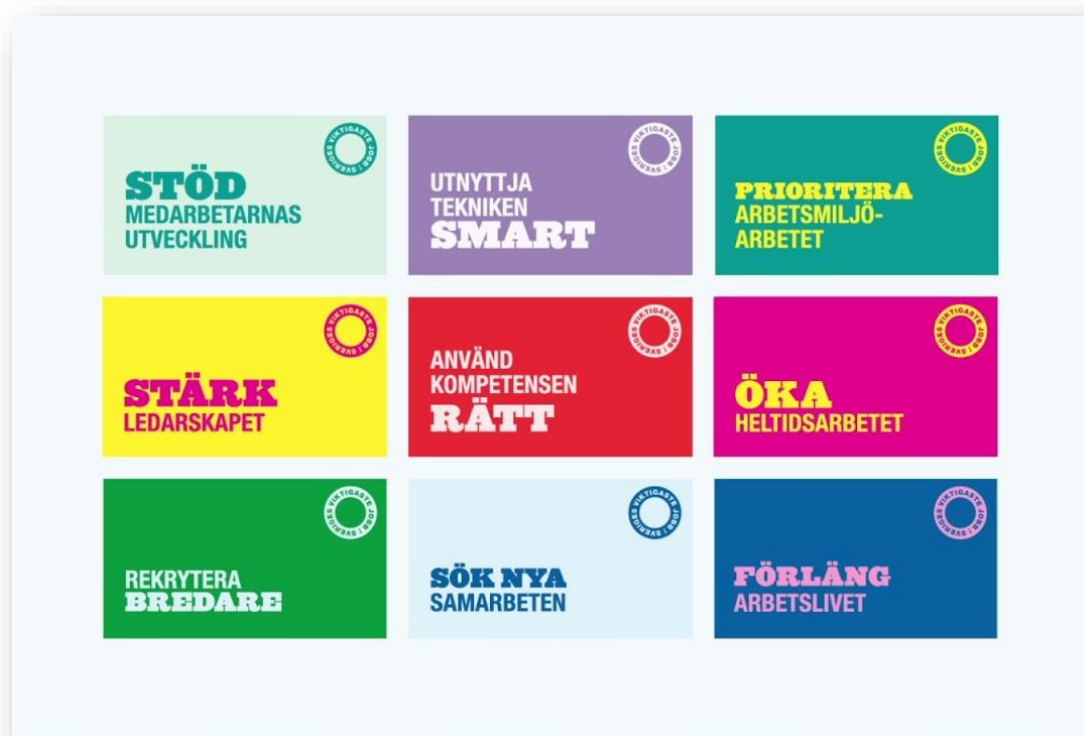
STÖD
MEDARBETARNAS
UTVECKLING

SVERIGES VIKTIGASTE JOBB

UTNYTTJA
TEKNIKEN
SMART

SVERIGES VIKTIGASTE JOBB

PRIORITERA
ARBETSMILJÖ-
ARBETET

SVERIGES VIKTIGASTE JOBB

STÄRK
LEDARSKAPET

SVERIGES VIKTIGASTE JOBB

ANVÄND
KOMPETENSEN
RÄTT

SVERIGES VIKTIGASTE JOBB

ÖKA
HELTIDSARBETET

SVERIGES VIKTIGASTE JOBB

REKRYTERA
BREDARE

SVERIGES VIKTIGASTE JOBB

SÖK NYA
SAMARBETEN

SVERIGES VIKTIGASTE JOBB

FÖRLÄNG
ARBETSLIVET

SVERIGES VIKTIGASTE JOBB